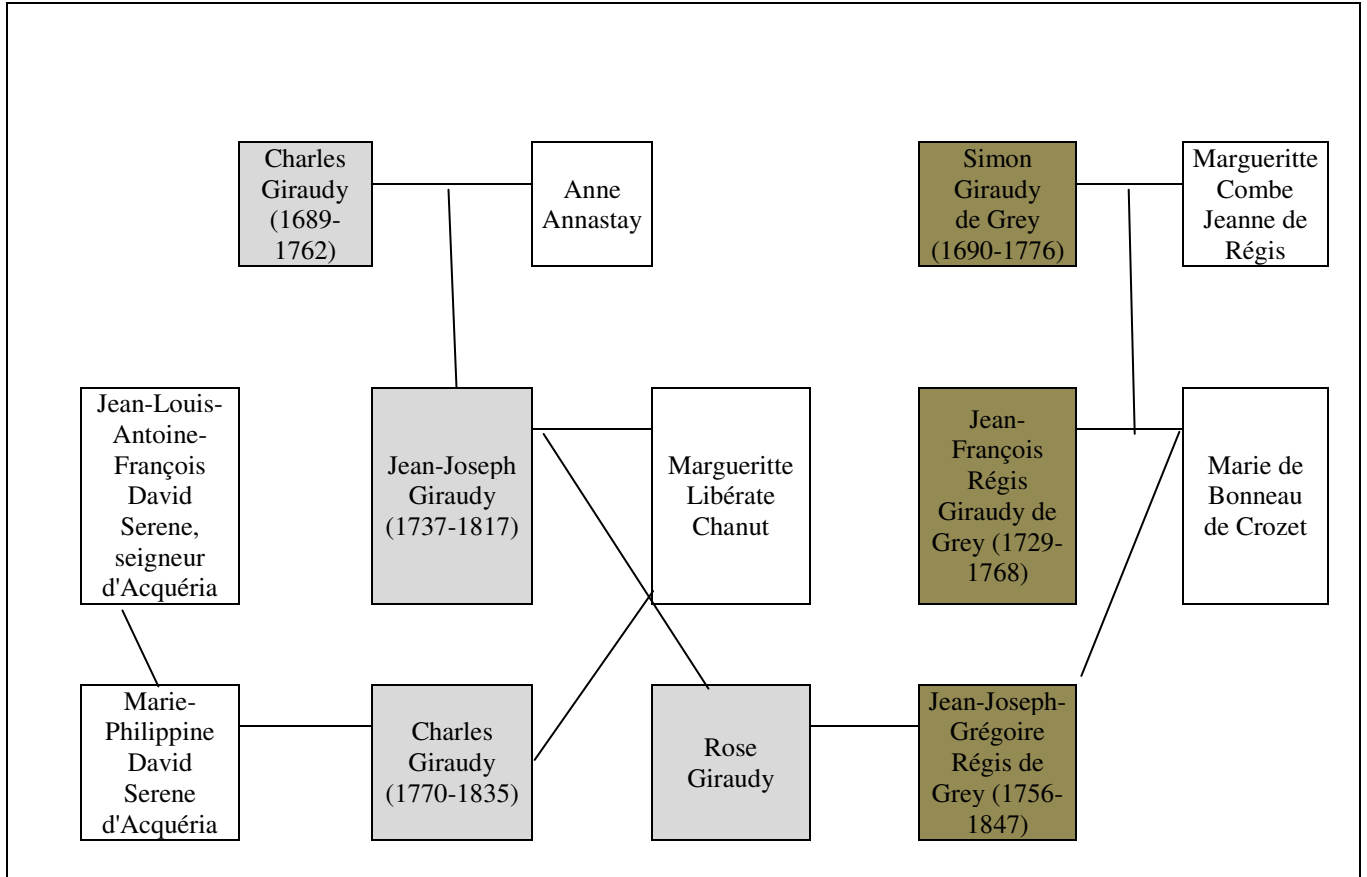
Charles Giraudy (1689-1762)

Anne Annastay

Simon Giraudy de Grey (1690-1776)

Margueritte Combe Jeanne de Régis

Jean-Louis-Antoine-François David Serene, seigneur d'Acquéria

Jean-Joseph Giraudy (1737-1817)

Margueritte Libérate Chanut

Jean-François Régis Giraudy de Grey (1729-1768)

Marie de Bonneau de Crozet

Marie-Philippine David Serene d'Acquéria

Charles Giraudy (1770-1835)

Rose Giraudy

Jean-Joseph-Grégoire Régis de Grey (1756-1847)